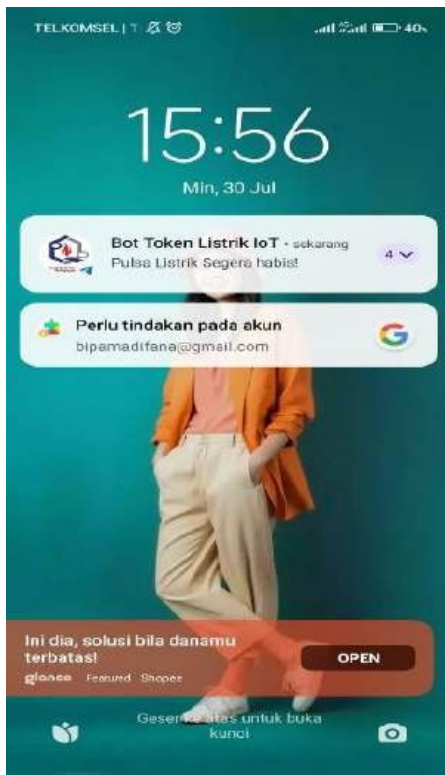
TELKOMSEL | T

40

15:56

Min, 30 Jul

Bot Token Listrik IoT - sekarang
Pulsa Listrik Segera habis!
4

Perlu tindakan pada akun
bipamadifana@gmail.com

Ini dia, solusi bila danamu terbatas!
glance Featured Shopee
OPEN

Geser ke atas untuk buka kunci